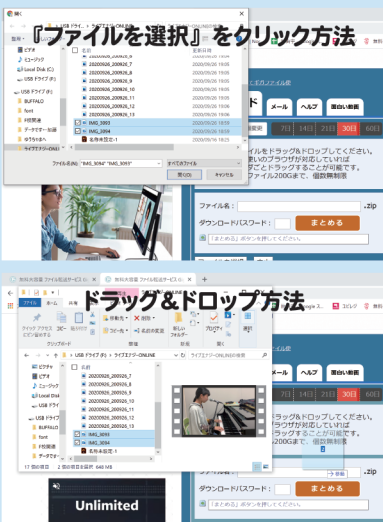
『ファイルを選択』をクリック方法

開く

USB ドライブ › ライブエナジーONLINE

ビデオ
ミュージック
Local Disk (C:)
USB ドライブ (F:)
USB ドライブ (F:)
BUFFALO
F税関書
デークセター 社員
ゆうちょ
ライブエナジーONLI

名前
20200926_200926_7
20200926_200926_8
20200926_200926_9
20200926_200926_10
20200926_200926_11
20200926_200926_12
20200926_200926_13
IMG_3093
IMG_3094
名称未設定-1

更新日時
2020/09/26 19:05
2020/09/26 19:05
2020/09/26 19:05
2020/09/26 19:05
2020/09/26 19:05
2020/09/26 19:05
2020/09/26 19:05

ファイル名(N): "IMG_3094" "IMG_3093"
すべてのファイル
開く(O)
キャンセル

ド
メール
ヘルプ
面白い動画
7日
14日
21日
30日
60日

イルをドラッグ&ドロップしてください。
まいのブラウザが対応していれば
ごとドラッグすることが可能です。
ファイル200Gまで、個数無制限

ファイル名：
.zip
ダウンロードパスワード：
まとめる
[まとめる] ボタンを押してください。

ドラッグ&ドロップ方法

無料大容量 ファイル転送サービス
無料大容量 ファイル転送サービス

ファイル
ホーム
共有
表示

クイック アクセス にピン留めする
コピー
貼り付け
クリップボード
移動先
コピー先
削除
名前の変更
新しい フォルダー
プロパティ
開く
選択

USB ドライブ (F:) › ライブエナジーONLINE

ライブエナジーONLINEの検索

ビデオ
ミュージック
Local Disk (C:)
USB ドライブ (F:)
BUFFALO
font
F税関書
デークセター

名前
20200926_200926_7
20200926_200926_8
20200926_200926_9
20200926_200926_10
20200926_200926_11
20200926_200926_12
20200926_200926_13
IMG_3093
IMG_3094
名称未設定-1

17 個の項目　2 個の項目を選択 640 MB

ヘルプ
面白い動画
30日
60日

ドラッグ&ドロップしてください。
ブラウザが対応していれば
ドラッグすることが可能です。
200Gまで、個数無制限

.zip
ダウンロードパスワード：
まとめる
[まとめる] ボタンを押してください。

Unlimited